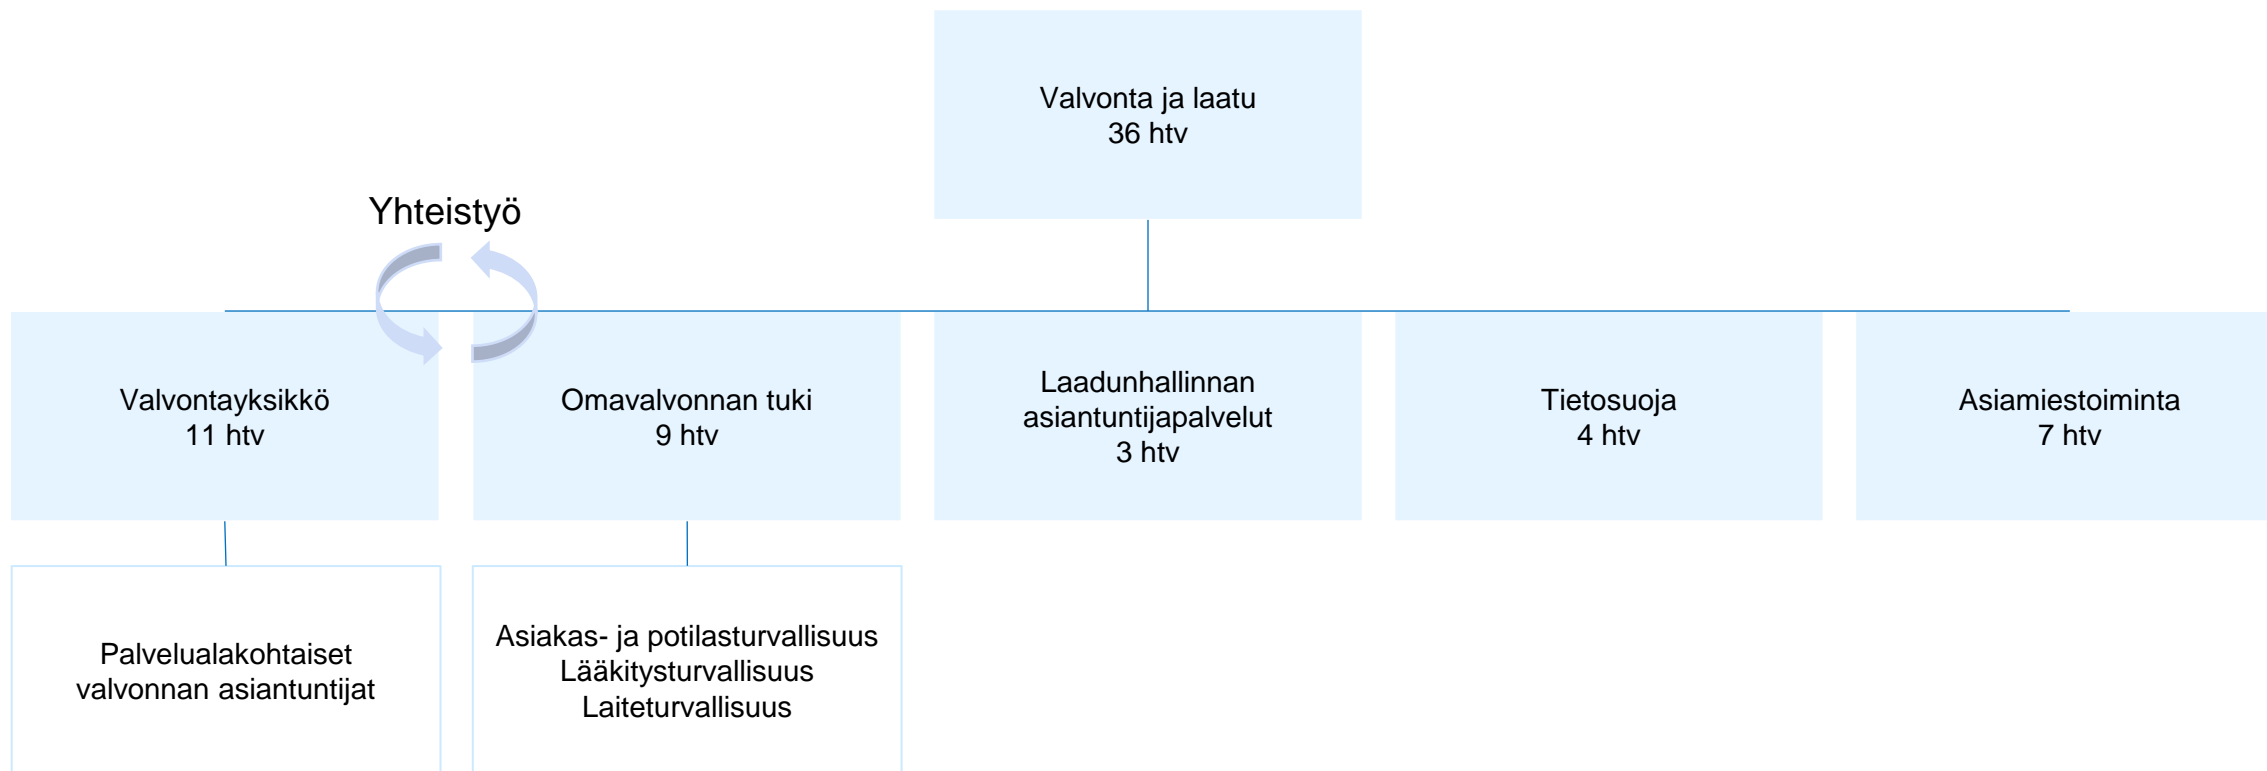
Valvonta ja laatu
36 htv

Yhteistyö

Valvontayksikkö
11 htv

Omavalvonnan tuki
9 htv

Laadunhallinnan asiantuntijapalvelut
3 htv

Tietosuoja
4 htv

Asiamiestoiminta
7 htv

Palvelualakohtaiset valvonnan asiantuntijat

Asiakas- ja potilasturvallisuus
Lääkitysturvallisuus
Laiteturvallisuus